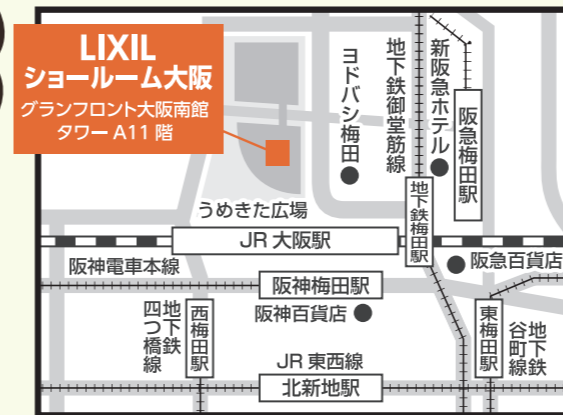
LIXIL
ショールーム大阪
グランフロント大阪南館
タワー A11 階

ヨドバシ梅田

地下鉄御堂筋線

新阪急ホテル

阪急梅田駅

地下鉄梅田駅

うめきた広場

JR 大阪駅

阪神電車本線

阪神梅田駅

阪急百貨店

阪神百貨店

四つ橋線

地下鉄

西梅田駅

東梅田駅

谷町線

地下鉄

JR 東西線

北新地駅